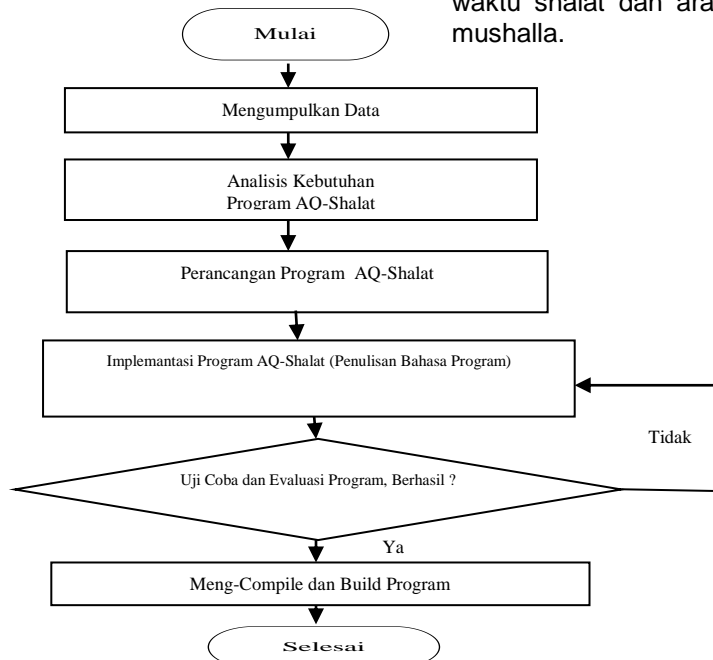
waktu shalat dan ara
mushalla.

Mulai

Mengumpulkan Data

Analisis Kebutuhan Program AQ-Shalat

Perancangan Program AQ-Shalat

Implemantasi Program AQ-Shalat (Penulisan Bahasa Program)

Tidak

Uji Coba dan Evaluasi Program, Berhasil ?

Ya

Meng-Compile dan Build Program

Selesai